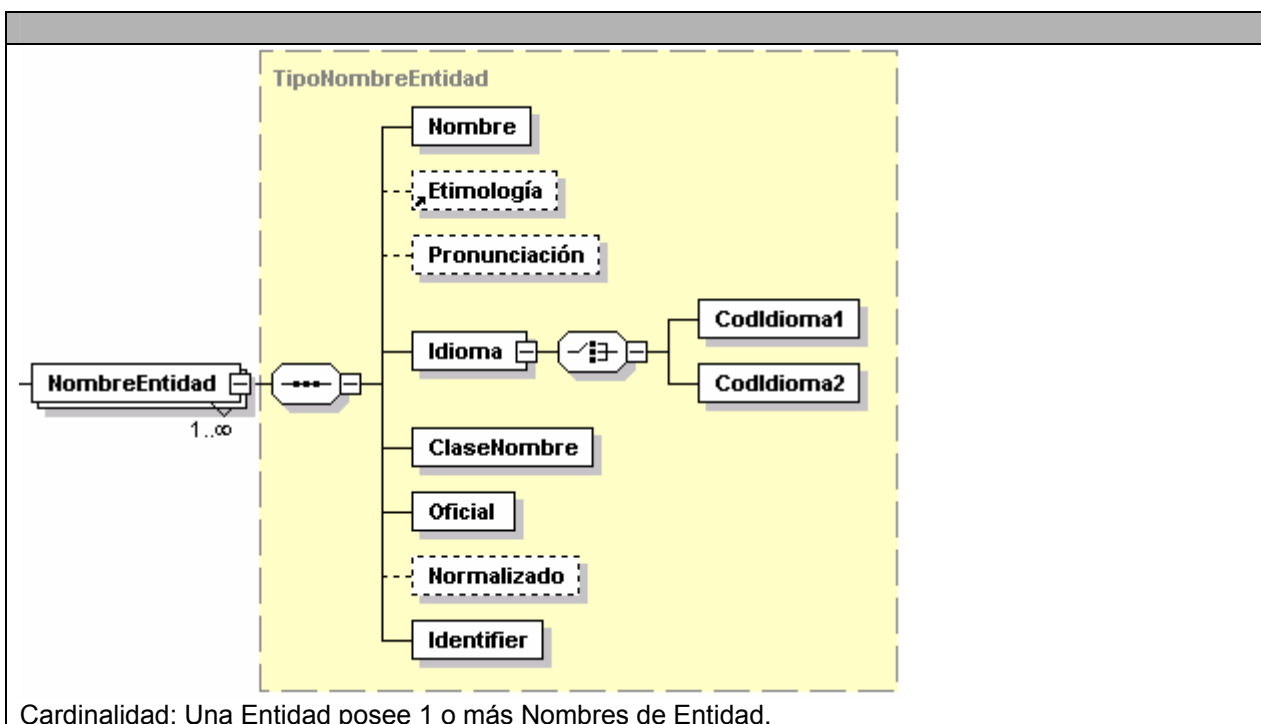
TipoNombreEntidad

Nombre

Etimología

Pronunciación

Idioma

CodIdioma1

CodIdioma2

NombreEntidad

1..∞

ClaseNombre

Oficial

Normalizado

Identifier

Cardinalidad: Una Entidad posee 1 o más Nombres de Entidad.